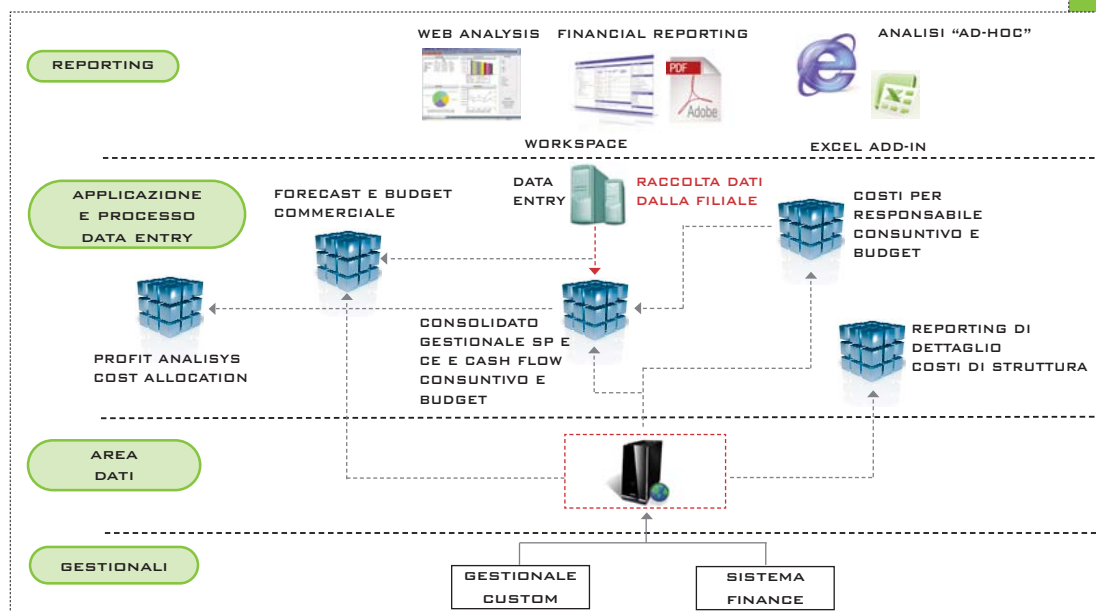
REPORTING

WEB ANALYSIS

FINANCIAL REPORTING

PDF

Adobe

ANALISI "AD-HOC"

WORKSPACE

EXCEL ADD-IN

APPLICAZIONE E PROCESSO DATA ENTRY

FORECAST E BUDGET COMMERCIALE

DATA ENTRY

RACCOLTA DATI DALLA FILIALE

COSTI PER RESPONSABILE CONSUNTIVO E BUDGET

PROFIT ANALISYS COST ALLOCATION

CONSOLIDATO GESTIONALE SP E CE E CASH FLOW CONSUNTIVO E BUDGET

REPORTING DI DETTAGLIO COSTI DI STRUTTURA

AREA DATI

GESTIONALI

GESTIONALE CUSTOM

SISTEMA FINANCE